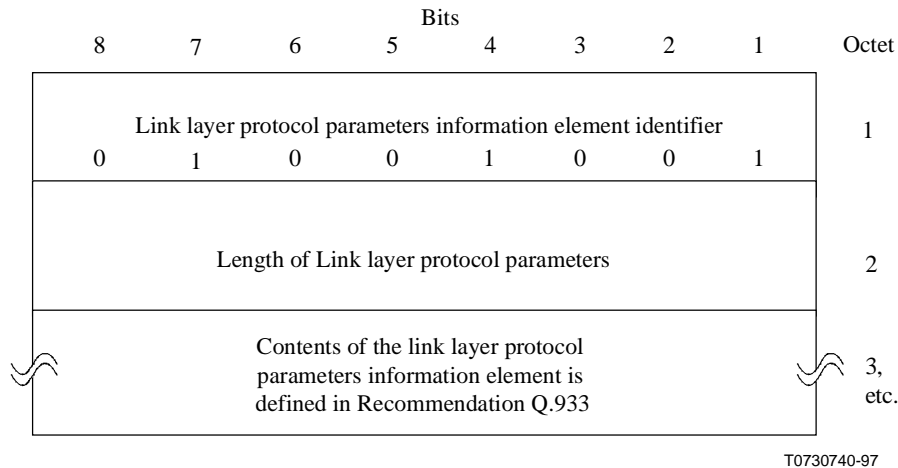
Bits

| 8 | 7 | 6 | 5 | 4 | 3 | 2 | 1 | Octet |
|---|---|---|---|---|---|---|---|---|
| Link layer protocol parameters information element identifier | | | | | | | | 1 |
| 0 | 1 | 0 | 0 | 1 | 0 | 0 | 1 | |
| Length of Link layer protocol parameters | | | | | | | | 2 |
| Contents of the link layer protocol parameters information element is defined in Recommendation Q.933 | | | | | | | | 3, etc. |

T0730740-97